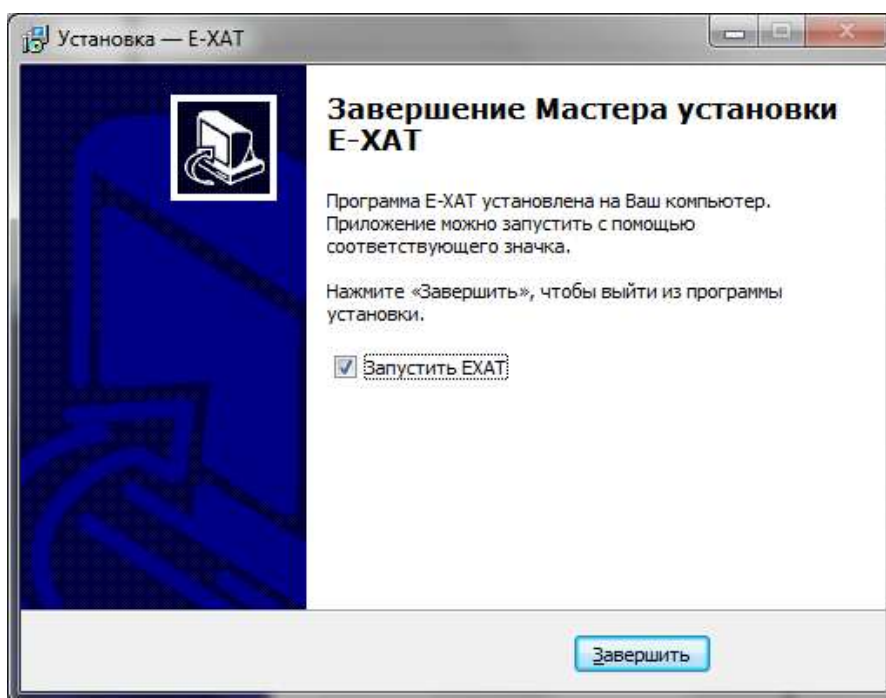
Установка — E-XAT

Завершение Мастера установки E-XAT

Программа E-XAT установлена на Ваш компьютер. Приложение можно запустить с помощью соответствующего значка.

Нажмите «Завершить», чтобы выйти из программы установки.

Запустить EXAT

Завершить